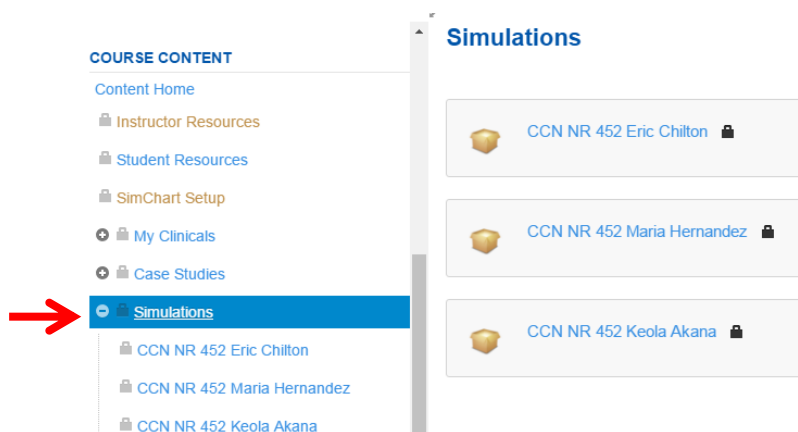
COURSE CONTENT

Content Home

Instructor Resources

Student Resources

SimChart Setup

My Clinicals

Case Studies

Simulations

CCN NR 452 Eric Chilton

CCN NR 452 Maria Hernandez

CCN NR 452 Keola Akana

Simulations

CCN NR 452 Eric Chilton

CCN NR 452 Maria Hernandez

CCN NR 452 Keola Akana